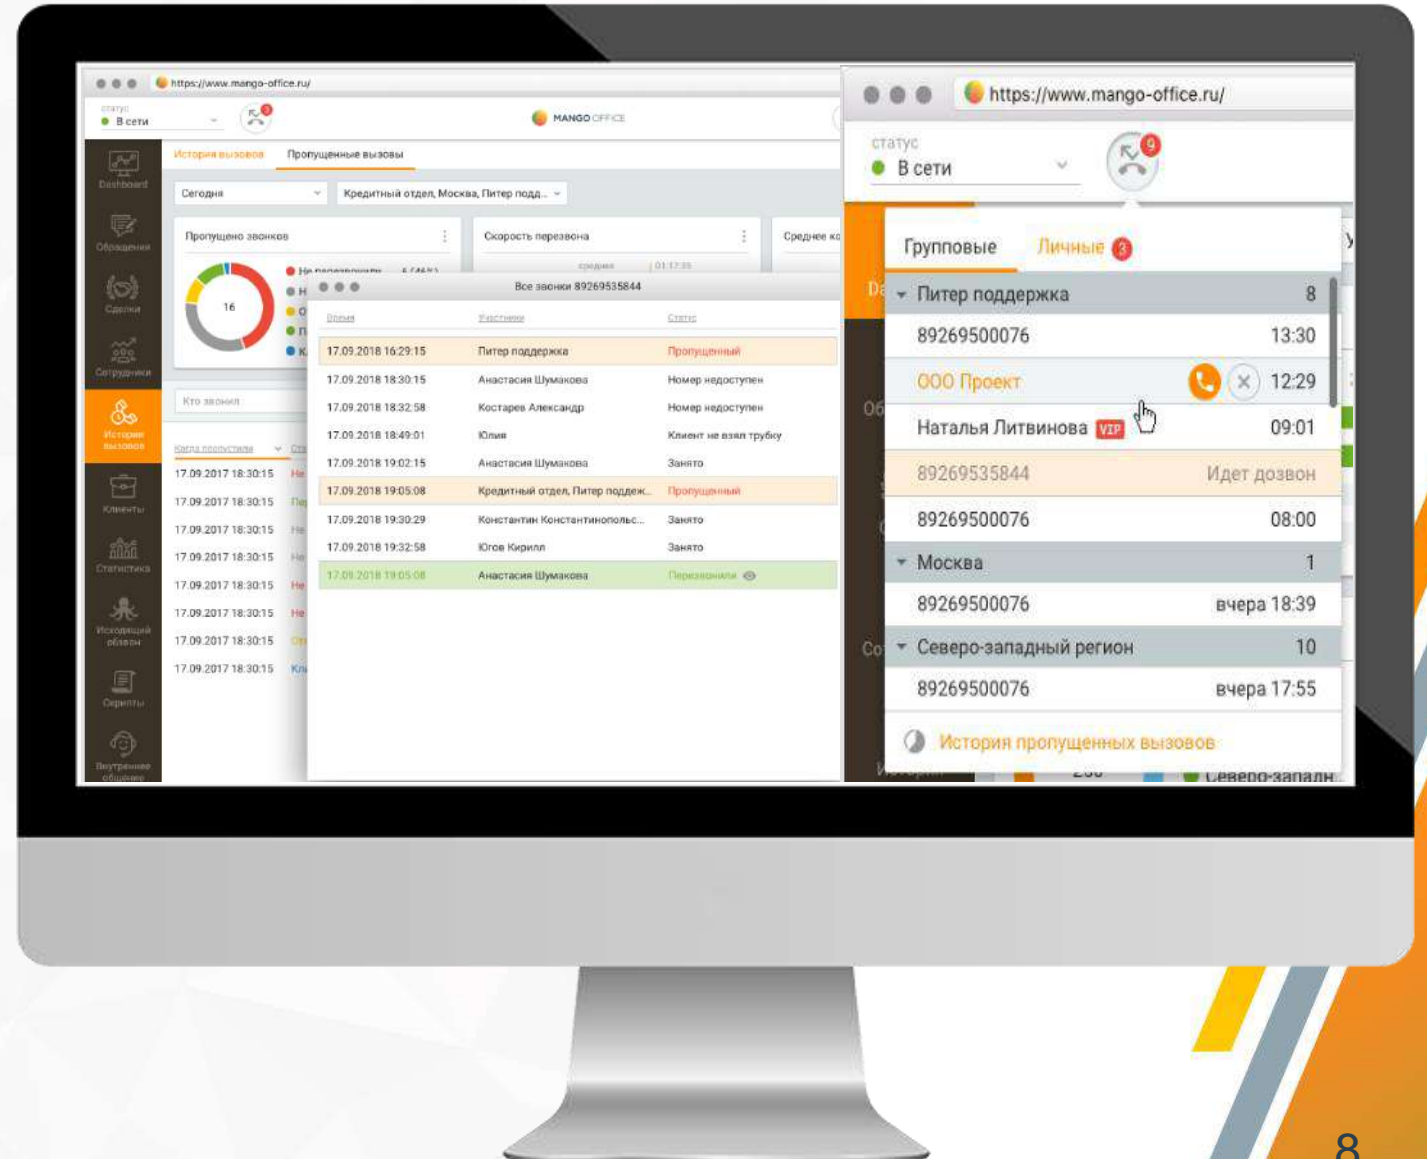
https://www.mango-office.ru/
статус
В сети
9
MANGO OFFICE
Dashboard
Обращения
Сделки
Сотрудники
История вызовов
Клиенты
Статистика
Исходящий обзвон
Скрипты
Внутреннее общение
История вызовов
Пропущенные вызовы
Сегодня
Кредитный отдел, Москва, Питер подд...
Пропущено звонков
16
Не перезвонили 6 (46%)
Скорость перезвона
средняя 01:17:35
Среднее ко
Кто звонил
Когда пропустили
17.09.2017 18:30:15
17.09.2017 18:30:15
17.09.2017 18:30:15
17.09.2017 18:30:15
17.09.2017 18:30:15
17.09.2017 18:30:15
17.09.2017 18:30:15
17.09.2017 18:30:15
Все звонки 89269535844

| Время | Участники | Статус |
|---|---|---|
| 17.09.2018 16:29:15 | Питер поддержка | Пропущенный |
| 17.09.2018 18:30:15 | Анастасия Шумакова | Номер недоступен |
| 17.09.2018 18:32:58 | Костарев Александр | Номер недоступен |
| 17.09.2018 18:49:01 | Юлия | Клиент не взял трубку |
| 17.09.2018 19:02:15 | Анастасия Шумакова | Занято |
| 17.09.2018 19:05:08 | Кредитный отдел, Питер поддерж... | Пропущенный |
| 17.09.2018 19:30:29 | Константин Константинопольс... | Занято |
| 17.09.2018 19:32:58 | Югов Кирилл | Занято |
| 17.09.2018 19:05:08 | Анастасия Шумакова | Перезвонили |

https://www.mango-office.ru/
статус
В сети
9
Групповые
Личные 3
Питер поддержка 8
89269500076 13:30
ООО Проект 12:29
Наталья Литвинова VIP 09:01
89269535844 Идет дозвон
89269500076 08:00
Москва 1
89269500076 вчера 18:39
Северо-западный регион 10
89269500076 вчера 17:55
История пропущенных вызовов
8